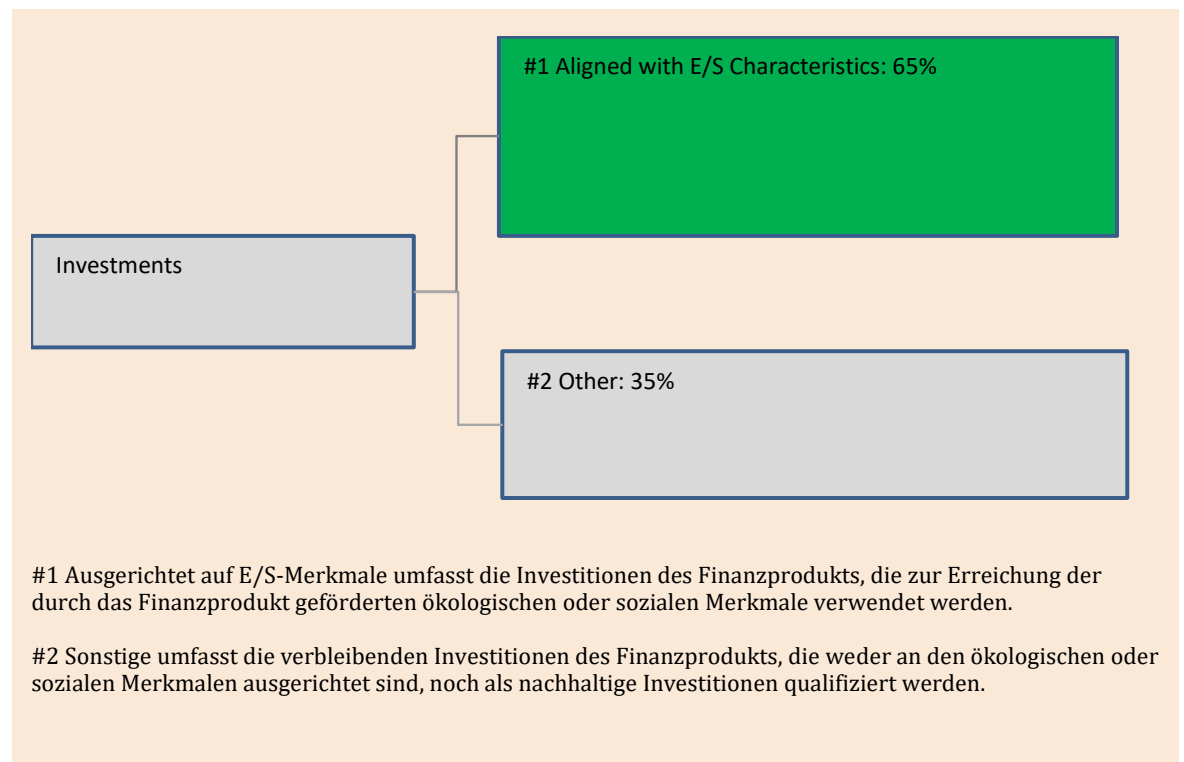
#1 Aligned with E/S Characteristics: 65%

Investments

#2 Other: 35%

#1 Ausgerichtet auf E/S-Merkmale umfasst die Investitionen des Finanzprodukts, die zur Erreichung der durch das Finanzprodukt geförderten ökologischen oder sozialen Merkmale verwendet werden.

#2 Sonstige umfasst die verbleibenden Investitionen des Finanzprodukts, die weder an den ökologischen oder sozialen Merkmalen ausgerichtet sind, noch als nachhaltige Investitionen qualifiziert werden.